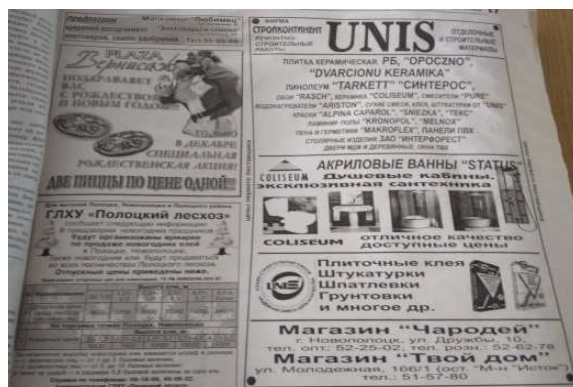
Предлагаем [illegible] Магазины "Любимец" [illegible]

PLAZA Вернисаж

ПОЗДРАВЛЯЕТ ВАС С РОЖДЕСТВОМ И НОВЫМ ГОДОМ!

ТОЛЬКО В ДЕКАБРЕ СПЕЦИАЛЬНАЯ РОЖДЕСТВЕНСКАЯ АКЦИЯ!

ДВЕ ПИЦЦЫ ПО ЦЕНЕ ОДНОЙ!

ГЛХУ "Полоцкий лесхоз"

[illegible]

Будут организованы пункты по продаже новогодних елей

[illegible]

Отпускные цены приведены ниже.

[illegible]

ФИРМА СТРОЙКОНТИНЕНТ РЕМОНТНО-СТРОИТЕЛЬНЫЕ РАБОТЫ

UNIS

ОТДЕЛОЧНЫЕ И СТРОИТЕЛЬНЫЕ МАТЕРИАЛЫ

ПЛИТКА КЕРАМИЧЕСКАЯ РБ, "OPOCZNO", "DVARCIONU KERAMIKA"

ЛИНОЛЕУМ "TARKETT" "СИНТЕРОС"

ОБОИ "RASCH", КЕРАМИКА "COLISEUM", СМЕСИТЕЛИ "PURE"

ВОДОНАГРЕВАТЕЛИ "ARISTON", СУХИЕ СМЕСИ, КЛЕИ, ШТУКАТУРКИ ОТ "UNIS"

КРАСКИ "ALPINA CAPAROL", "SNIEZKA", "ТЕКС"

ЛАМИНАТ, ПОЛЫ "KRONOPOL", "MELNOX"

ПЕНА И ГЕРМЕТИКИ "MAKROFLEX", ПАНЕЛИ ПВХ

СТОЛЯРНЫЕ ИЗДЕЛИЯ ЗАО "ИНТЕРФОРЕСТ"

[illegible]

АКРИЛОВЫЕ ВАННЫ "STATUS"

COLISEUM

Душевые кабины, эксклюзивная сантехника

COLISEUM отличное качество доступные цены

Плиточные клея Штукатурки Шпатлевки Грунтовки и многое др.

Магазин "Чародей"

г. Новополоцк, ул. Дружбы, 10, тел. опт. 52-25-02, тел. розн. 52-62-78

Магазин "Твой дом"

ул. Молодежная, 166/1 (ост. "М-н "Исток") тел. 51-57-80